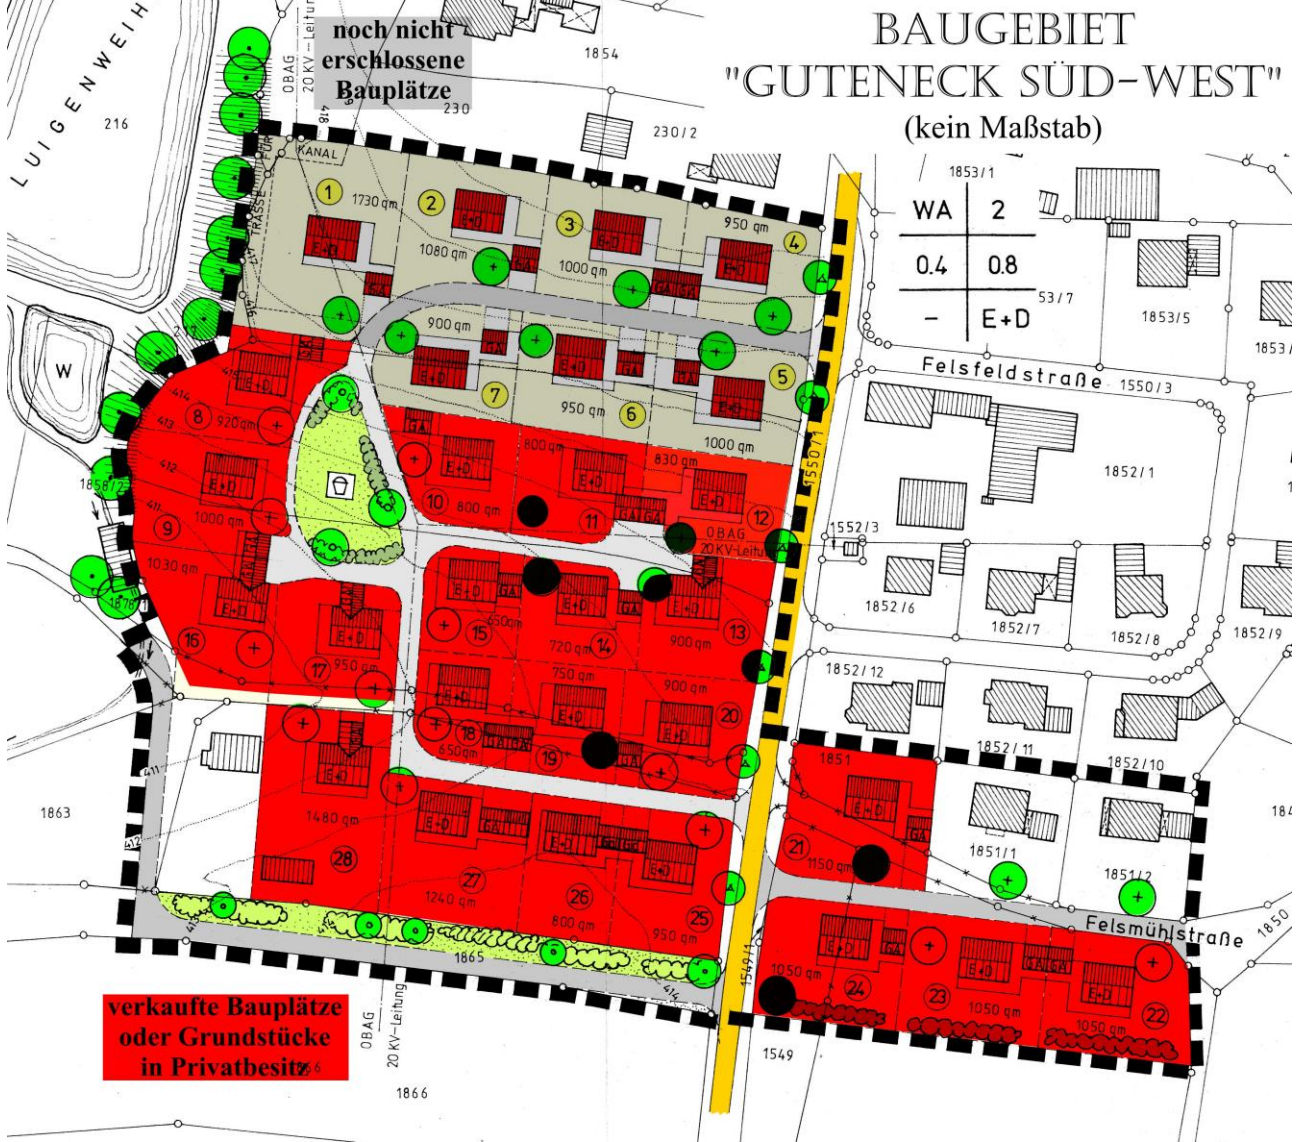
BAUGEBIET
"GUTENECK SÜD-WEST"
(kein Maßstab)

noch nicht erschlossene Bauplätze

verkaufte Bauplätze oder Grundstücke in Privatbesitz

| WA | 2 |
|---|---|
| 0.4 | 0.8 |
| - | E+D |

LUIGENWEIH
216
W
OBAG
20 KV-Leitung
KANAL
TRASSE
230
1854
230/2
1853/1
53/7
1853/5
1853/
Felsfeldstraße
1550/3
1852/1
1550/1
1552/3
1852/6
1852/7
1852/8
1852/9
1852/12
1852/11
1852/10
1851
1851/1
1851/2
184
1850
Felsmühlstraße
1549/1
1549
1863
1865
1866
1858/2

1 1730 qm
2 1080 qm
3 1000 qm
4 950 qm
5 1000 qm
6 950 qm
7 900 qm
8 920 qm
9 1000 qm 1030 qm
10 800 qm
11 800 qm
12 830 qm
13 900 qm
14 720 qm
15 650 qm
16
17 950 qm
18 650 qm
19 750 qm
20 900 qm
21 1150 qm
22 1050 qm
23 1050 qm
24 1050 qm
25 950 qm
26 800 qm
27 1240 qm
28 1480 qm

E+D
GA